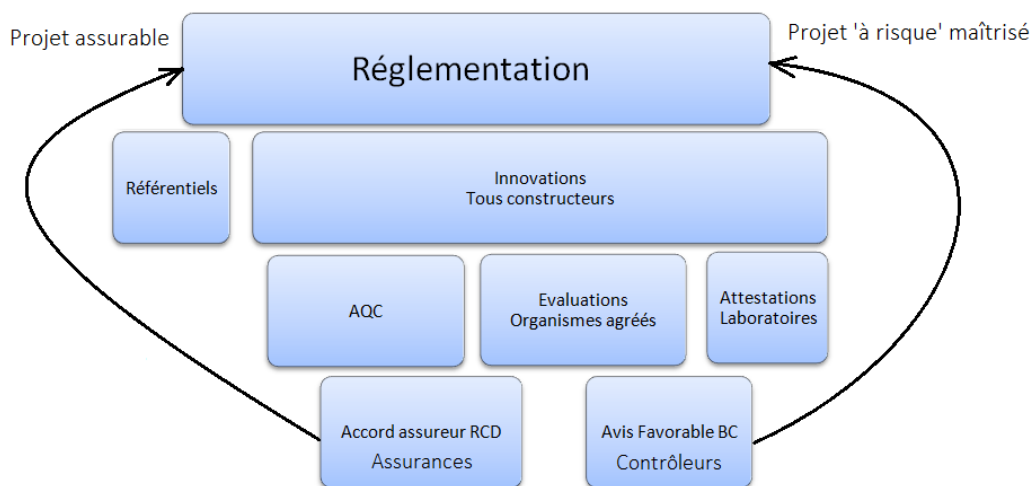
Projet assurable

Réglementation

Projet 'à risque' maîtrisé

Référentiels

Innovations
Tous constructeurs

AQC

Evaluations
Organismes agréés

Attestations
Laboratoires

Accord assureur RCD
Assurances

Avis Favorable BC
Contrôleurs